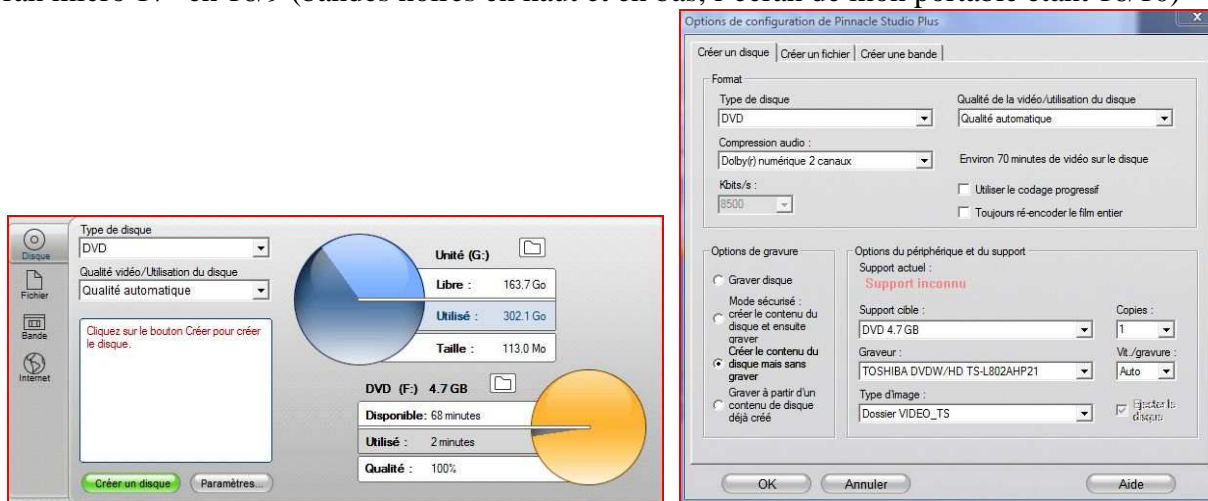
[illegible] en 16/9 (bandes noires en haut et en bas, l'écran de mon portable étant 16/10)

Disque
Fichier
Bande
Internet

Type de disque
DVD
Qualité vidéo/Utilisation du disque
Qualité automatique
Cliquez sur le bouton Créer pour créer le disque.

Unité (G:)
Libre : 163.7 Go
Utilisé : 302.1 Go
Taille : 113.0 Mo

DVD (F:) 4.7 GB
Disponible: 68 minutes
Utilisé : 2 minutes
Qualité : 100%

Créer un disque
Paramètres...

Options de configuration de Pinnacle Studio Plus

Créer un disque | Créer un fichier | Créer une bande

Format
Type de disque
DVD
Compression audio :
Dolby(r) numérique 2 canaux
Kbits/s :
8500
Qualité de la vidéo/utilisation du disque
Qualité automatique
Environ 70 minutes de vidéo sur le disque
Utiliser le codage progressif
Toujours ré-encoder le film entier

Options de gravure
Graver disque
Mode sécurisé : créer le contenu du disque et ensuite graver
Créer le contenu du disque mais sans graver
Graver à partir d'un contenu de disque déjà créé

Options du périphérique et du support
Support actuel :
Support inconnu
Support cible :
DVD 4.7 GB
Graveur :
TOSHIBA DVDW/HD TS-L802AHP21
Type d'image :
Dossier VIDEO_TS
Copies :
1
Vit./gravure :
Auto
Éjecter le disque

OK
Annuler
Aide